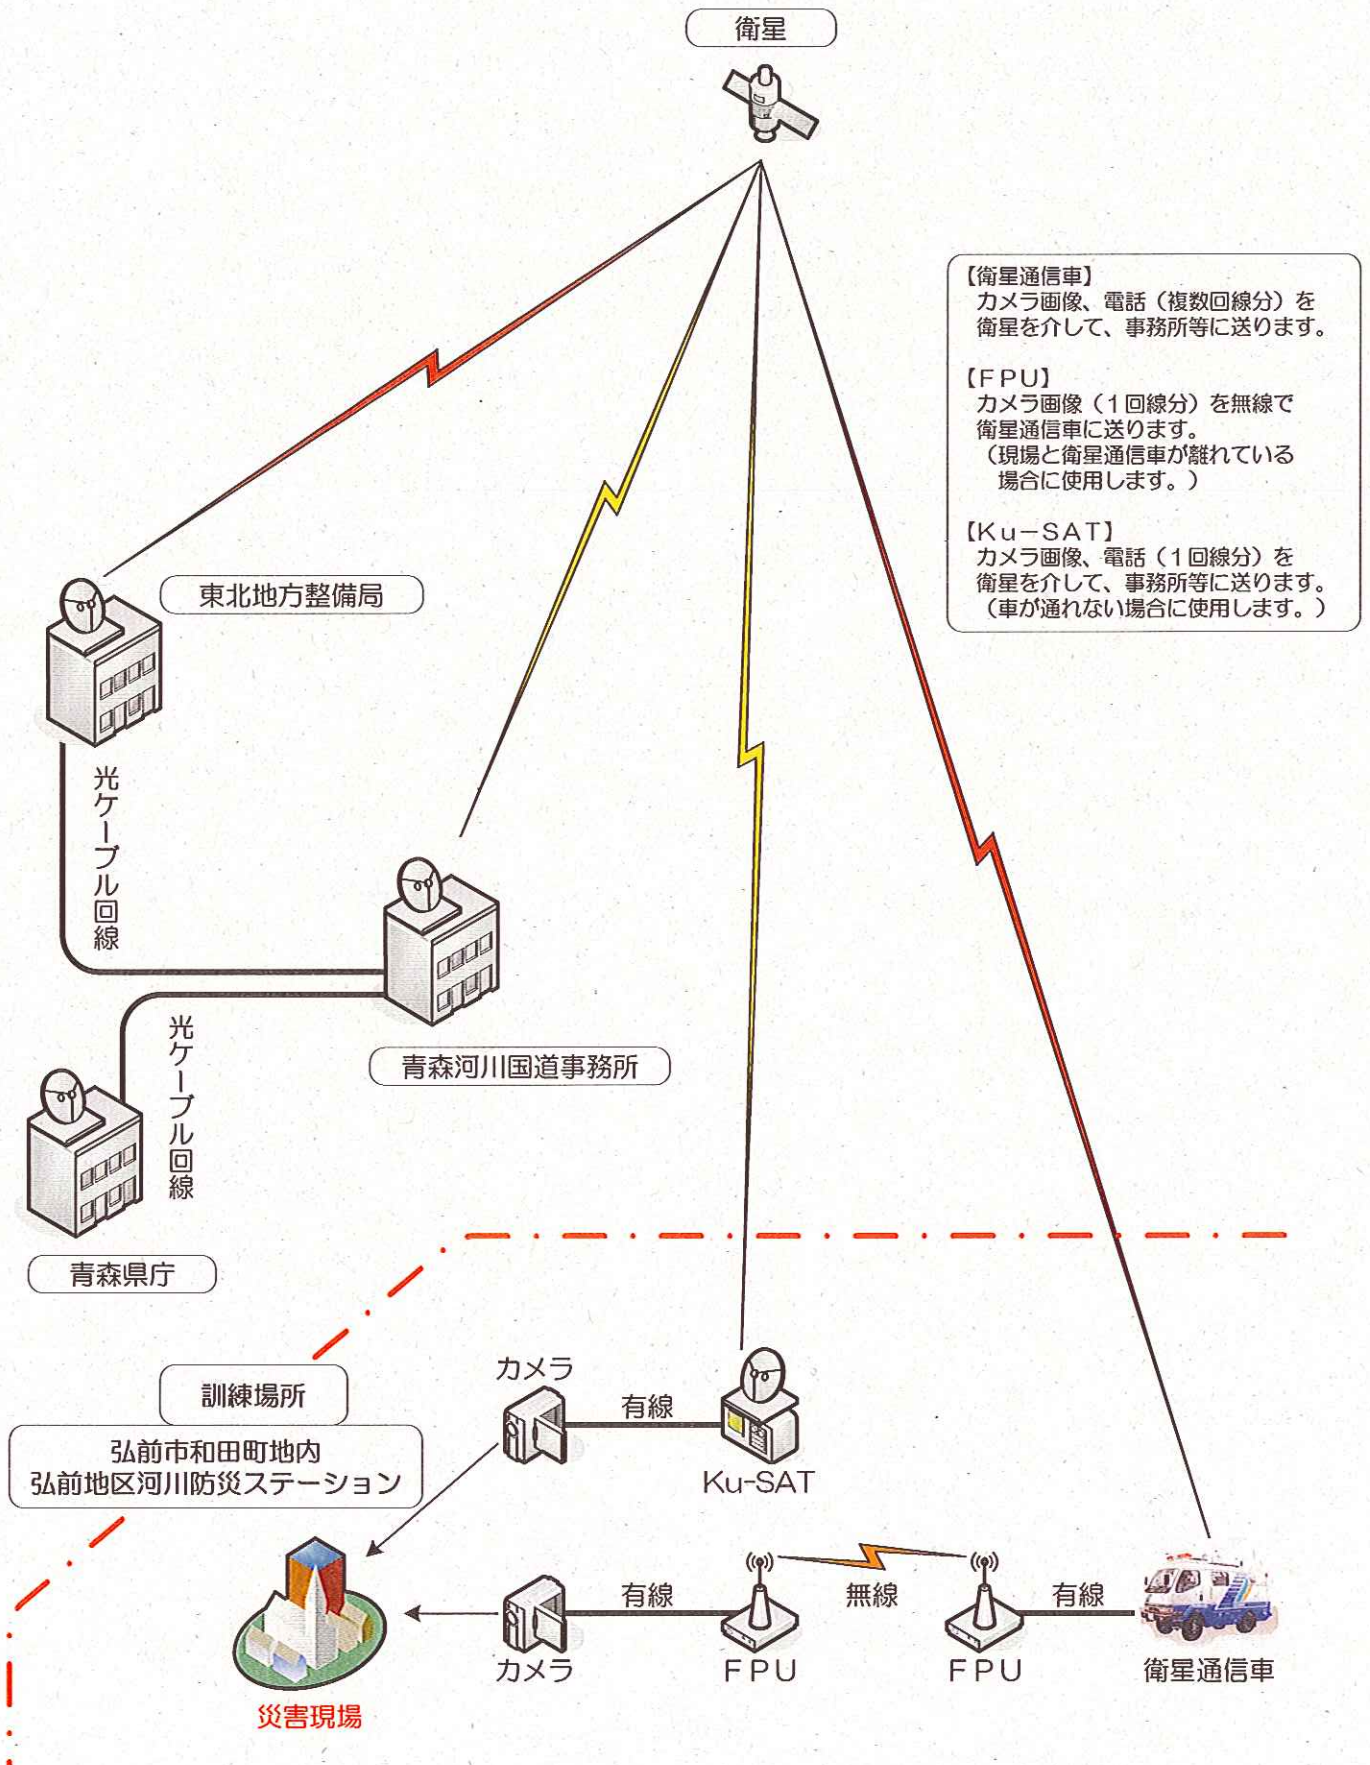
衛星

【衛星通信車】
カメラ画像、電話（複数回線分）を衛星を介して、事務所等に送ります。

【FPU】
カメラ画像（1回線分）を無線で衛星通信車に送ります。
（現場と衛星通信車が離れている場合に使用します。）

【Ku-SAT】
カメラ画像、電話（1回線分）を衛星を介して、事務所等に送ります。
（車が通れない場合に使用します。）

東北地方整備局

光ケーブル回線

青森河川国道事務所

光ケーブル回線

青森県庁

訓練場所

弘前市和田町地内
弘前地区河川防災ステーション

カメラ

有線

Ku-SAT

有線

無線

有線

カメラ

FPU

FPU

衛星通信車

災害現場